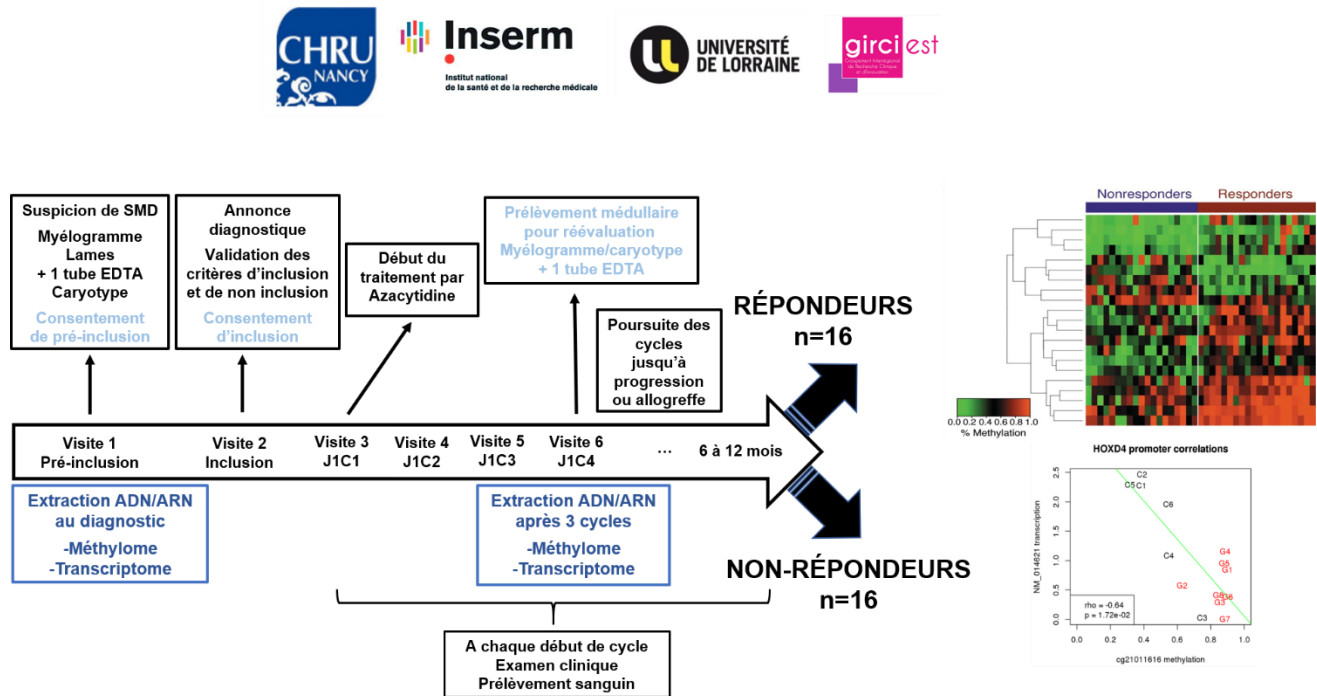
CHRU NANCY

Inserm
Institut national de la santé et de la recherche médicale

UNIVERSITÉ DE LORRAINE

girci est

Suspicion de SMD
Myélogramme
Lames
+ 1 tube EDTA
Caryotype
Consentement de pré-inclusion

Annonce diagnostique
Validation des critères d'inclusion et de non inclusion
Consentement d'inclusion

Début du traitement par Azacytidine

Prélèvement médullaire pour réévaluation
Myélogramme/caryotype
+ 1 tube EDTA

Poursuite des cycles jusqu'à progression ou allogreffe

RÉPONDEURS
n=16

Visite 1
Pré-inclusion

Visite 2
Inclusion

Visite 3
J1C1

Visite 4
J1C2

Visite 5
J1C3

Visite 6
J1C4

…

6 à 12 mois

Extraction ADN/ARN au diagnostic
-Méthylome
-Transcriptome

Extraction ADN/ARN après 3 cycles
-Méthylome
-Transcriptome

NON-RÉPONDEURS
n=16

A chaque début de cycle
Examen clinique
Prélèvement sanguin

Nonresponders
Responders

0.0 0.2 0.4 0.6 0.8 1.0
% Methylation

HOXD4 promoter correlations

NM_014621 transcription

0.0 0.5 1.0 1.5 2.0 2.5

C2
C5 C1
C6
C4
G4
G5
G1
G2
G8
G6
G3
C3
G7

rho = -0.64
p = 1.72e-02

0.0 0.2 0.4 0.6 0.8 1.0

cg21011616 methylation